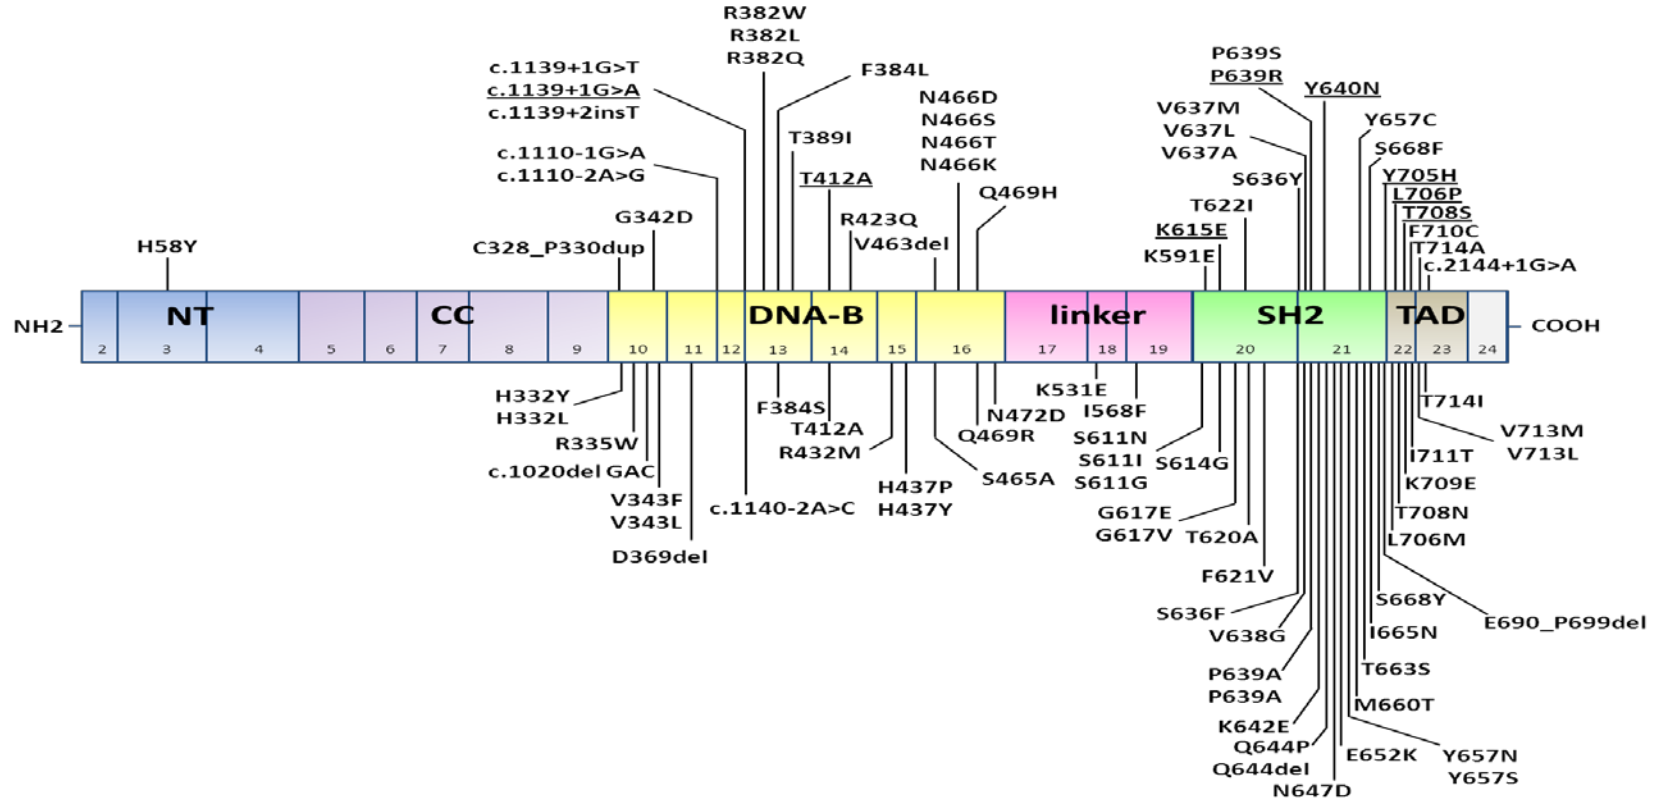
R382W
R382L
R382Q
c.1139+1G>T
c.1139+1G>A
c.1139+2insT
F384L
N466D
N466S
N466T
N466K
P639S
P639R
Y640N
V637M
V637L
V637A
Y657C
S668F
T389I
c.1110-1G>A
c.1110-2A>G
T412A
Q469H
S636Y
Y705H
L706P
T708S
F710C
T714A
c.2144+1G>A
G342D
R423Q
V463del
T622I
K615E
K591E
H58Y
C328_P330dup

NH2
NT
CC
DNA-B
linker
SH2
TAD
COOH
2
3
4
5
6
7
8
9
10
11
12
13
14
15
16
17
18
19
20
21
22
23
24

H332Y
H332L
R335W
c.1020del GAC
V343F
V343L
D369del
c.1140-2A>C
F384S
T412A
R432M
H437P
H437Y
N472D
Q469R
S465A
K531E
I568F
S611N
S611I
S611G
S614G
G617E
G617V
T620A
F621V
T714I
V713M
V713L
I711T
K709E
T708N
L706M
S668Y
E690_P699del
S636F
V638G
I665N
T663S
P639A
P639A
M660T
K642E
Q644P
Q644del
N647D
E652K
Y657N
Y657S